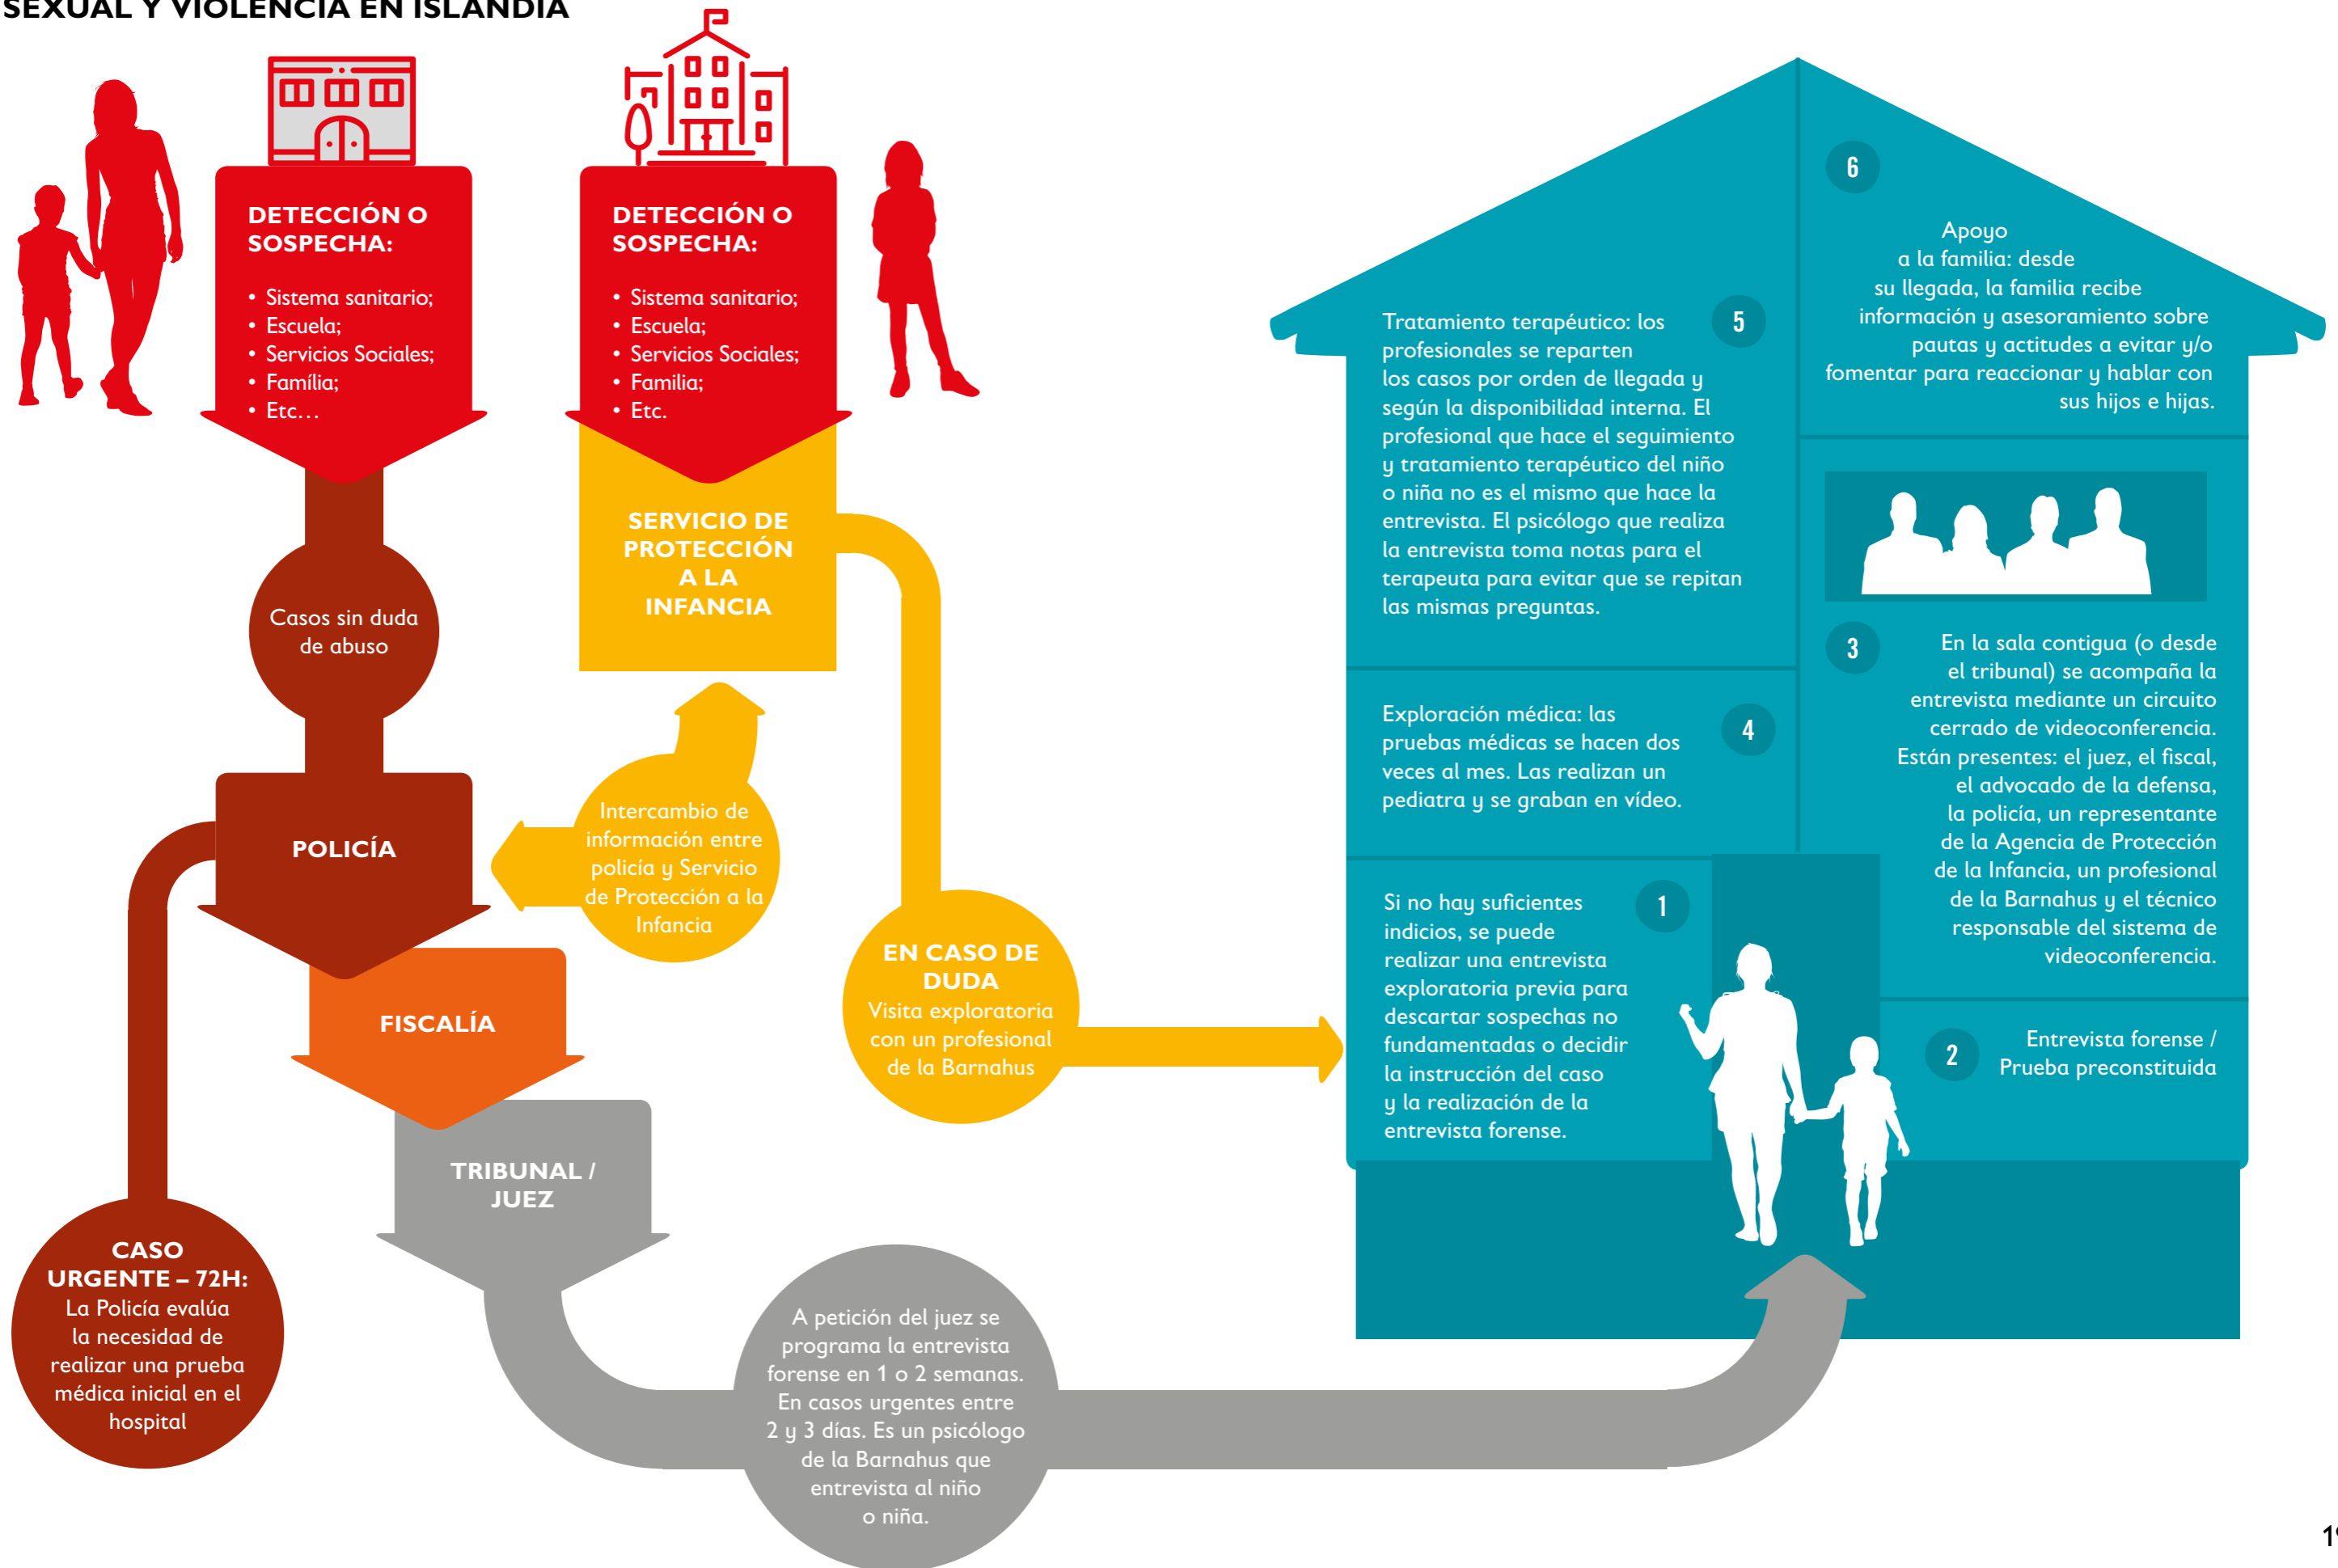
SEXUAL Y VIOLENCIA EN ISLANDIA

DETECCIÓN O SOSPECHA:
• Sistema sanitario;
• Escuela;
• Servicios Sociales;
• Familia;
• Etc…

DETECCIÓN O SOSPECHA:
• Sistema sanitario;
• Escuela;
• Servicios Sociales;
• Familia;
• Etc.

Casos sin duda de abuso

SERVICIO DE PROTECCIÓN A LA INFANCIA

Intercambio de información entre policía y Servicio de Protección a la Infancia

POLICÍA

FISCALÍA

TRIBUNAL / JUEZ

EN CASO DE DUDA
Visita exploratoria con un profesional de la Barnahus

CASO URGENTE – 72H:
La Policía evalúa la necesidad de realizar una prueba médica inicial en el hospital

A petición del juez se programa la entrevista forense en 1 o 2 semanas. En casos urgentes entre 2 y 3 días. Es un psicólogo de la Barnahus que entrevista al niño o niña.

6
Apoyo a la familia: desde su llegada, la familia recibe información y asesoramiento sobre pautas y actitudes a evitar y/o fomentar para reaccionar y hablar con sus hijos e hijas.

5
Tratamiento terapéutico: los profesionales se reparten los casos por orden de llegada y según la disponibilidad interna. El profesional que hace el seguimiento y tratamiento terapéutico del niño o niña no es el mismo que hace la entrevista. El psicólogo que realiza la entrevista toma notas para el terapeuta para evitar que se repitan las mismas preguntas.

3
En la sala contigua (o desde el tribunal) se acompaña la entrevista mediante un circuito cerrado de videoconferencia. Están presentes: el juez, el fiscal, el advocado de la defensa, la policía, un representante de la Agencia de Protección de la Infancia, un profesional de la Barnahus y el técnico responsable del sistema de videoconferencia.

4
Exploración médica: las pruebas médicas se hacen dos veces al mes. Las realizan un pediatra y se graban en vídeo.

1
Si no hay suficientes indicios, se puede realizar una entrevista exploratoria previa para descartar sospechas no fundamentadas o decidir la instrucción del caso y la realización de la entrevista forense.

2
Entrevista forense / Prueba preconstituida

1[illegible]